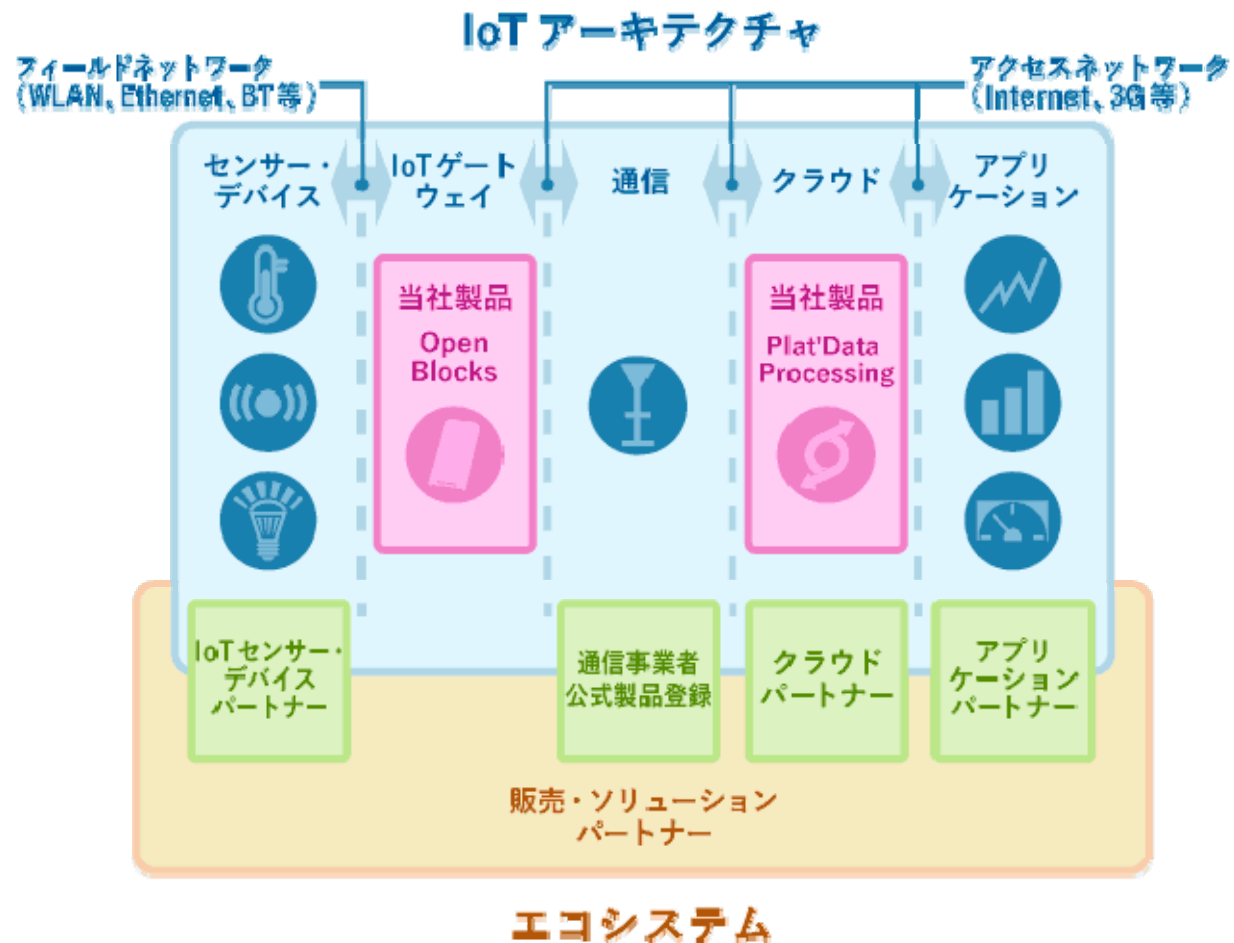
IoT アーキテクチャ

フィールドネットワーク（WLAN、Ethernet、BT等）

アクセスネットワーク（Internet、3G等）

センサー・デバイス

IoT ゲートウェイ

通信

クラウド

アプリケーション

当社製品
Open Blocks

当社製品
Plat'Data Processing

IoT センサー・デバイスパートナー

通信事業者公式製品登録

クラウドパートナー

アプリケーションパートナー

販売・ソリューションパートナー

エコシステム